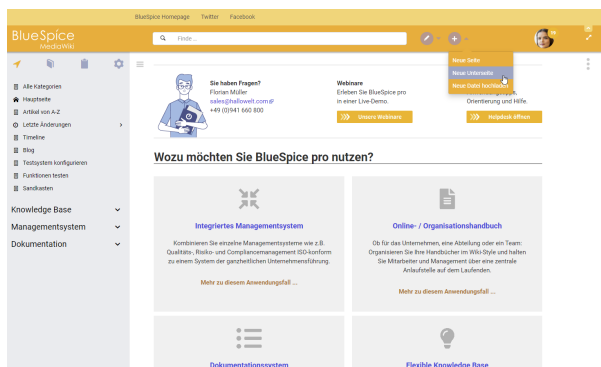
Bluespice Homepage Twitter Facebook

BlueSpice MediaWiki

Finde ...

Neue Seite
Neue Unterseite
Neue Datei hochladen

Alle Kategorien
Hauptseite
Artikel von A-Z
Letzte Änderungen
Timeline
Blog
Testsystem konfigurieren
Funktionen testen
Sandkasten

Knowledge Base
Managementsystem
Dokumentation

Sie haben Fragen?
Florian Müller
sales@hallowelt.com
+49 (0)941 660 800

Webinare
Erleben Sie BlueSpice pro in einer Live-Demo.
Unsere Webinare

Orientierung und Hilfe.
Helpdesk öffnen

Wozu möchten Sie BlueSpice pro nutzen?

Integriertes Managementsystem
Kombinieren Sie einzelne Managementsysteme wie z.B. Qualitäts-, Risiko- und Compliancemanagement ISO-konform zu einem System der ganzheitlichen Unternehmensführung.
Mehr zu diesem Anwendungsfall ...

Online- / Organisationshandbuch
Ob für das Unternehmen, eine Abteilung oder ein Team: Organisieren Sie Ihre Handbücher im Wiki-Style und halten Sie Mitarbeiter und Management über eine zentrale Anlaufstelle auf dem Laufenden.
Mehr zu diesem Anwendungsfall ...

Dokumentationssystem

Flexible Knowledge Base